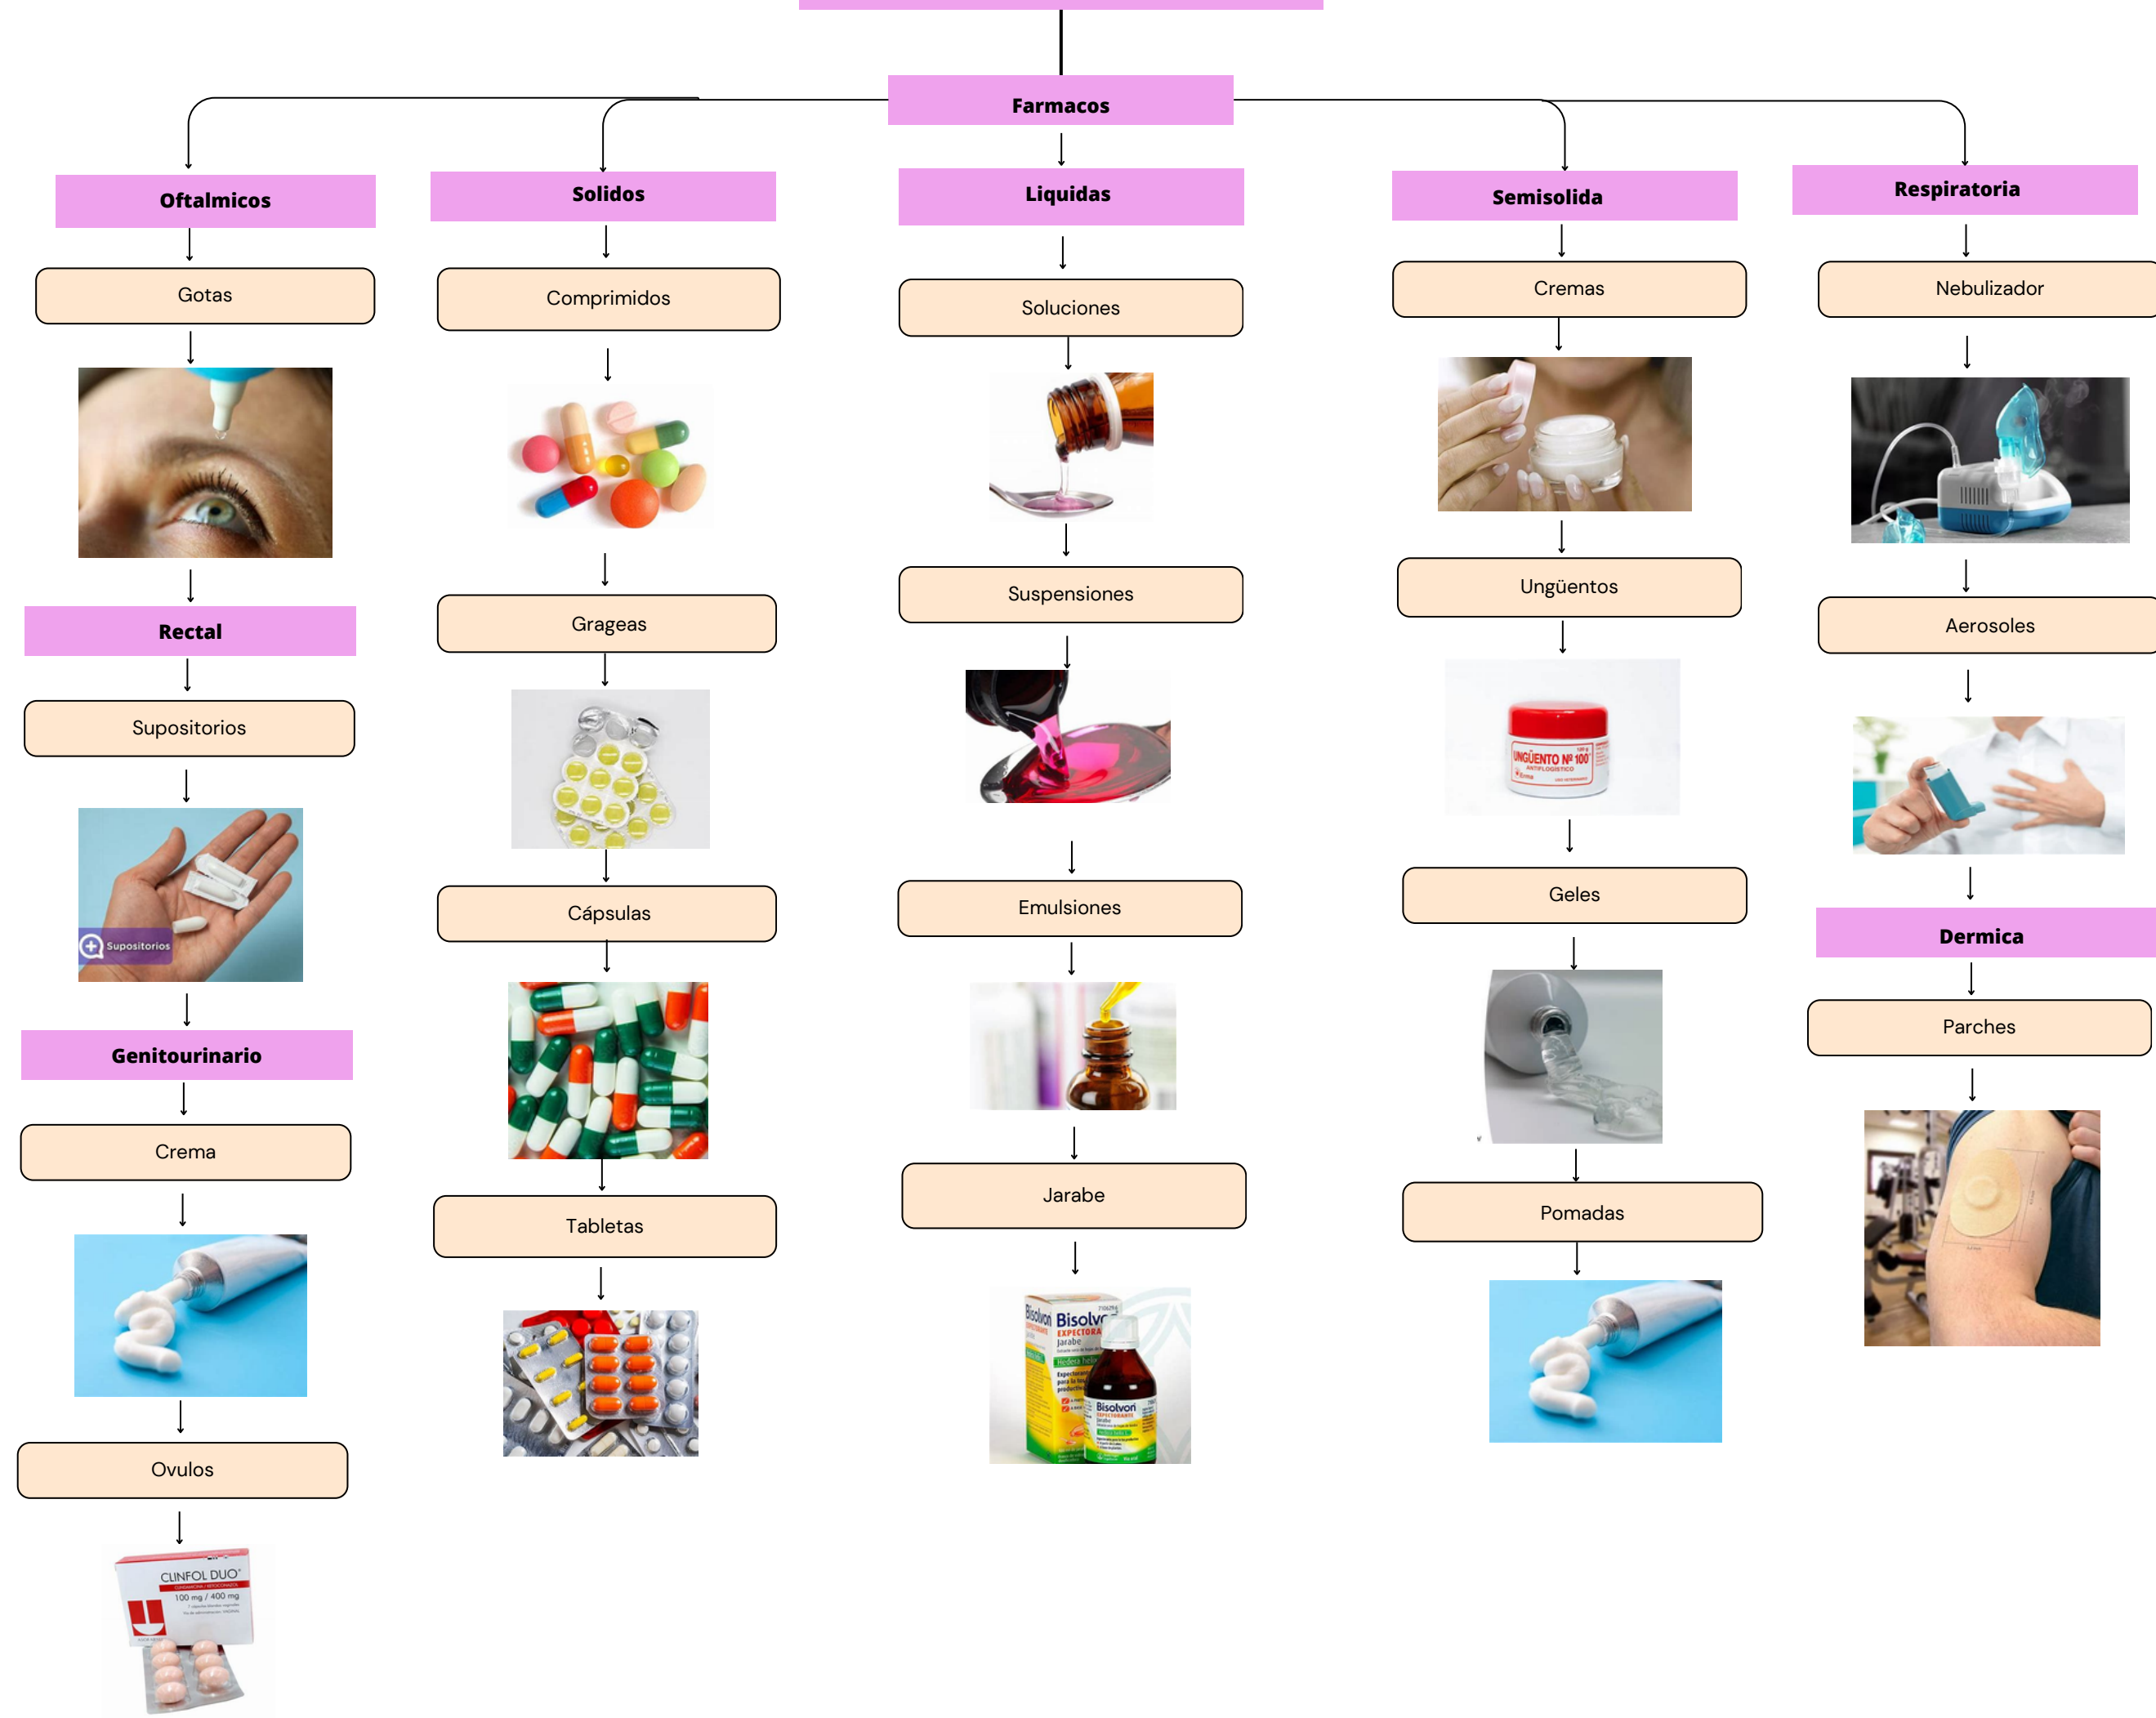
Farmacos

Oftalmicos
Gotas
Rectal
Supositorios
Supositorios
Genitourinario
Crema
Ovulos
CLINFOL DUO
100 mg / 400 mg

Solidos
Comprimidos
Grageas
Cápsulas
Tabletas

Liquidas
Soluciones
Suspensiones
Emulsiones
Jarabe
Bisolvon
Bisolvon EXPECTORANTE Jarabe
Bisolvon

Semisolida
Cremas
Ungüentos
UNGÜENTO Nº 100
ANTIFLOGISTICO
Geles
Pomadas

Respiratoria
Nebulizador
Aerosoles
Dermica
Parches